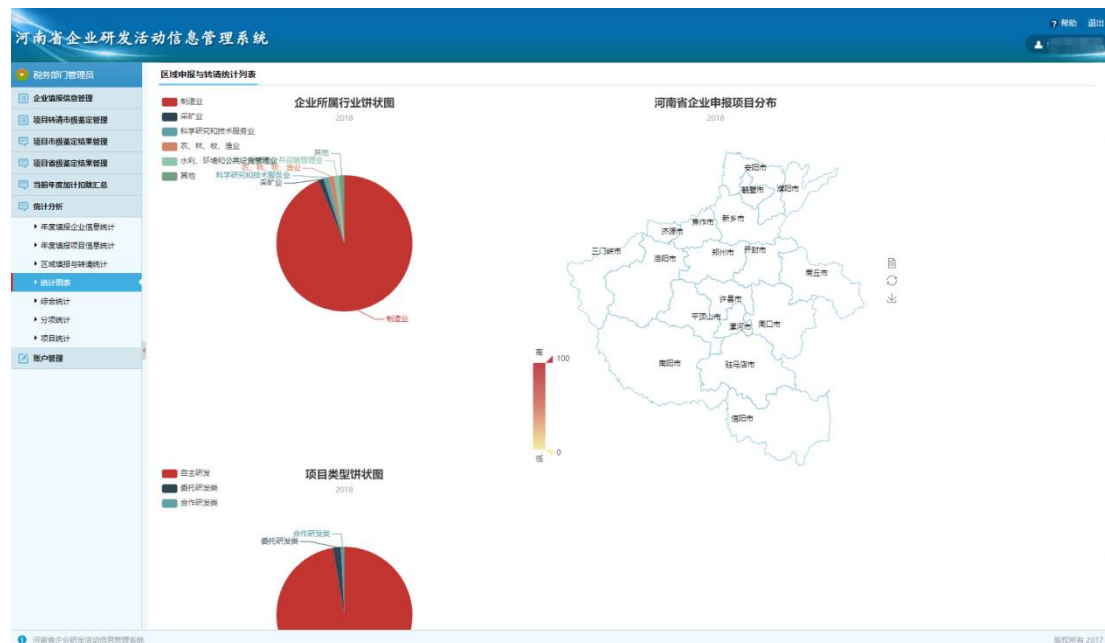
河南省企业研发活动信息管理系统

帮助 退出

税务部门管理员
企业填报信息管理
项目转请市级鉴定管理
项目市级鉴定结果管理
项目省级鉴定结果管理
当前年度加计扣除汇总
统计分析
年度填报企业信息统计
年度填报项目信息统计
区域填报与转请统计
统计图表
综合统计
分项统计
项目统计
账户管理

区域申报与转请统计列表

企业所属行业饼状图
2018

制造业
采矿业
科学研究和技术服务业
农、林、牧、渔业
水利、环境和公共设施管理业
其他

其他
水利、环境和公共设施管理业
农、林、牧、渔业
科学研究和技术服务业
采矿业
制造业

河南省企业申报项目分布
2018

安阳市
鹤壁市
濮阳市
焦作市
新乡市
济源市
三门峡市
洛阳市
郑州市
开封市
商丘市
许昌市
平顶山市
漯河市
周口市
南阳市
驻马店市
信阳市

高
100
0
低

项目类型饼状图
2018

自主研发
委托研发类
合作研发类

合作研发类
委托研发类

河南省企业研发活动信息管理系统

版权所有 2017